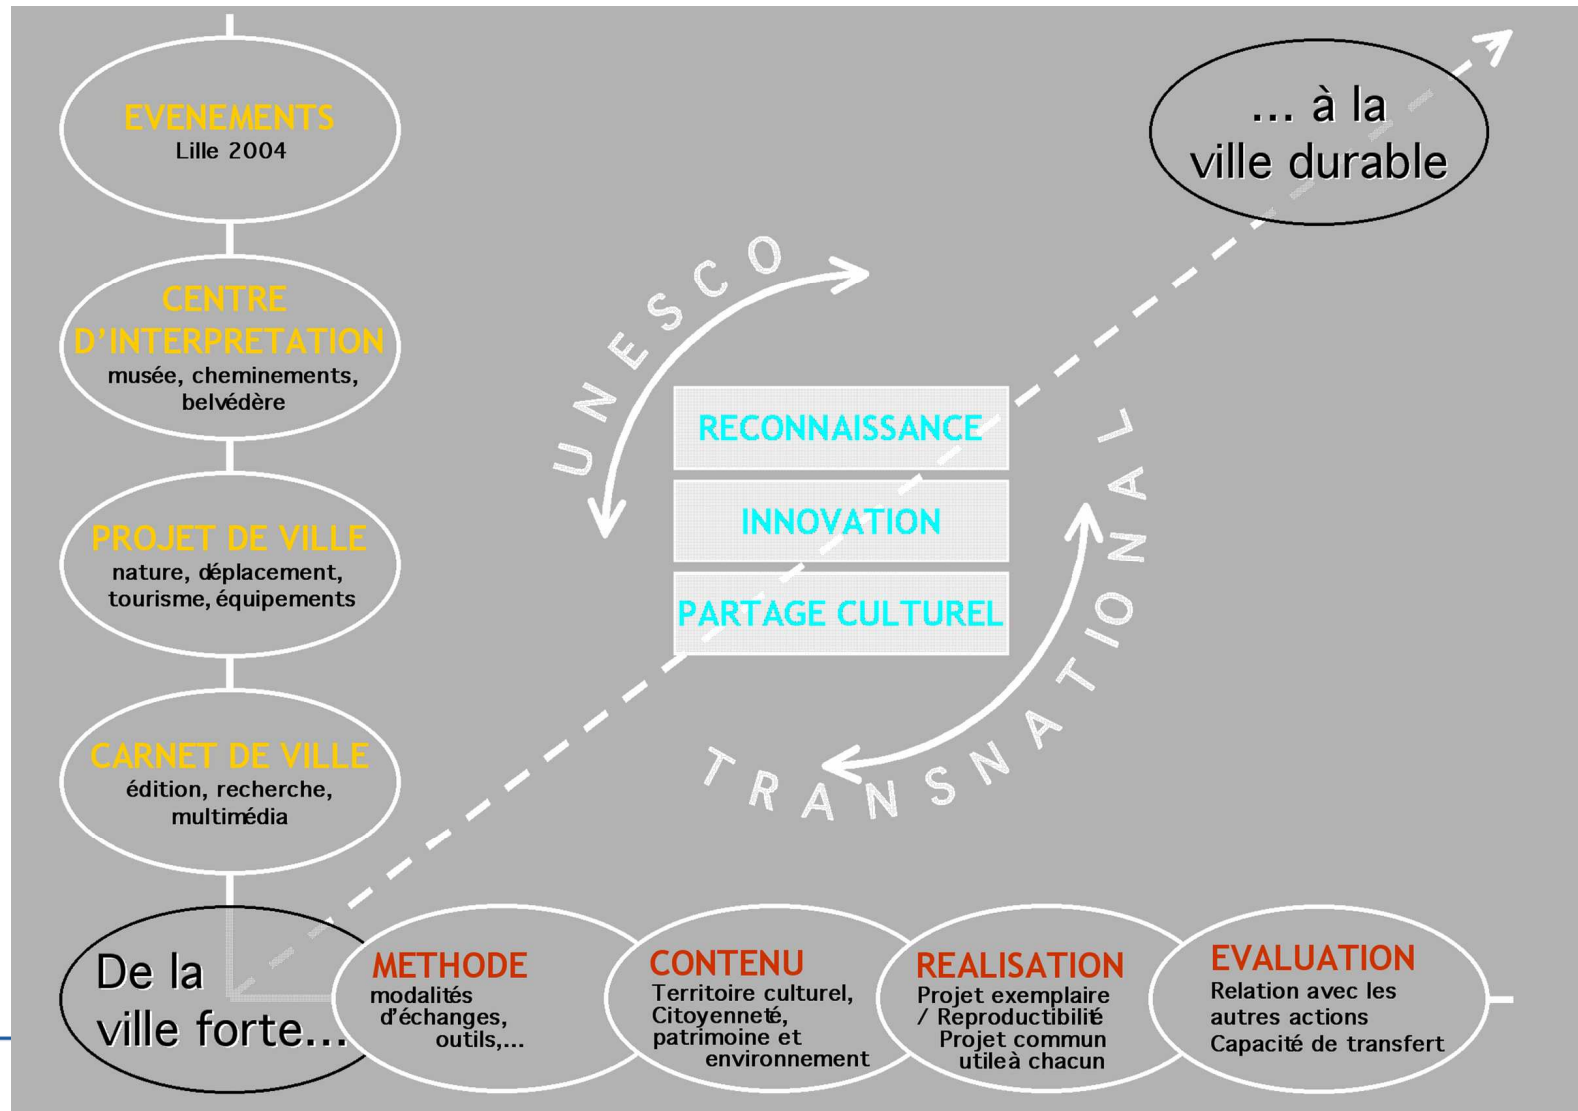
EVENEMENTS
Lille 2004

CENTRE D'INTERPRETATION
musée, cheminements, belvédère

PROJET DE VILLE
nature, déplacement, tourisme, équipements

CARNET DE VILLE
édition, recherche, multimédia

... à la ville durable

UNESCO

RECONNAISSANCE

INNOVATION

PARTAGE CULTUREL

TRANSNATIONAL

De la ville forte...

METHODE
modalités d'échanges, outils,...

CONTENU
Territoire culturel, Citoyenneté, patrimoine et environnement

REALISATION
Projet exemplaire / Reproductibilité
Projet commun utileà chacun

EVALUATION
Relation avec les autres actions
Capacité de transfert